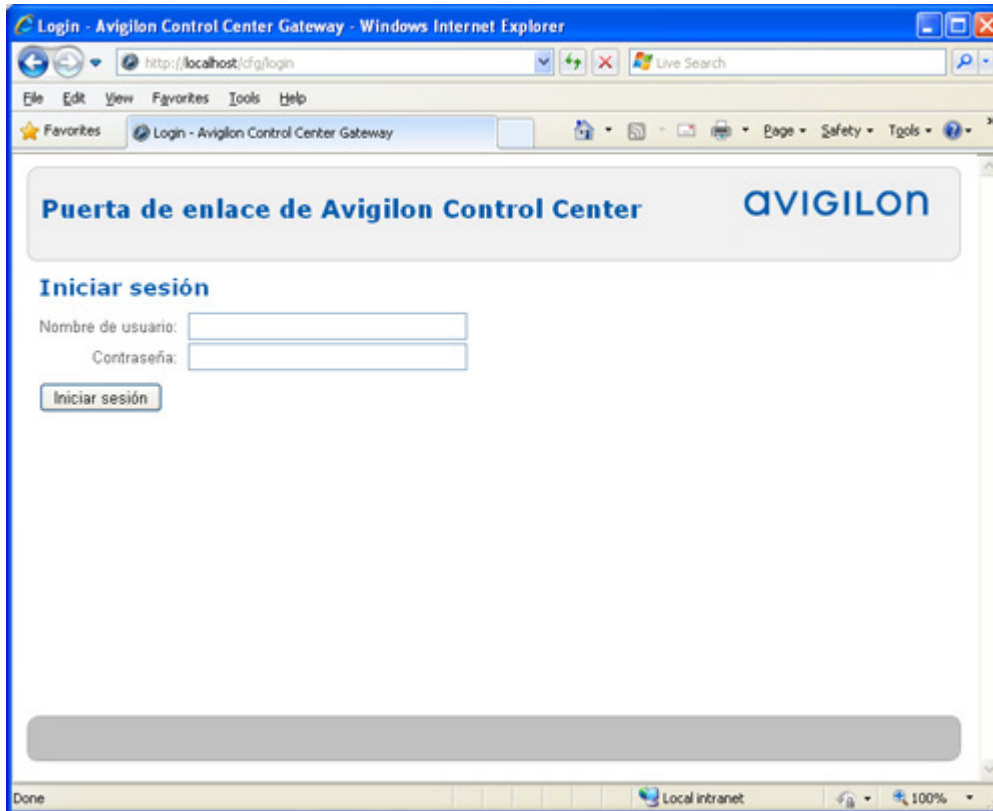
Login - Avigilon Control Center Gateway - Windows Internet Explorer

http://localhost/cfg/login

Live Search

File Edit View Favorites Tools Help

Favorites

Login - Avigilon Control Center Gateway

Page ▾ Safety ▾ Tools ▾

Puerta de enlace de Avigilon Control Center

avigilon

Iniciar sesión

Nombre de usuario:

Contraseña:

Iniciar sesión

Done

Local intranet

100%